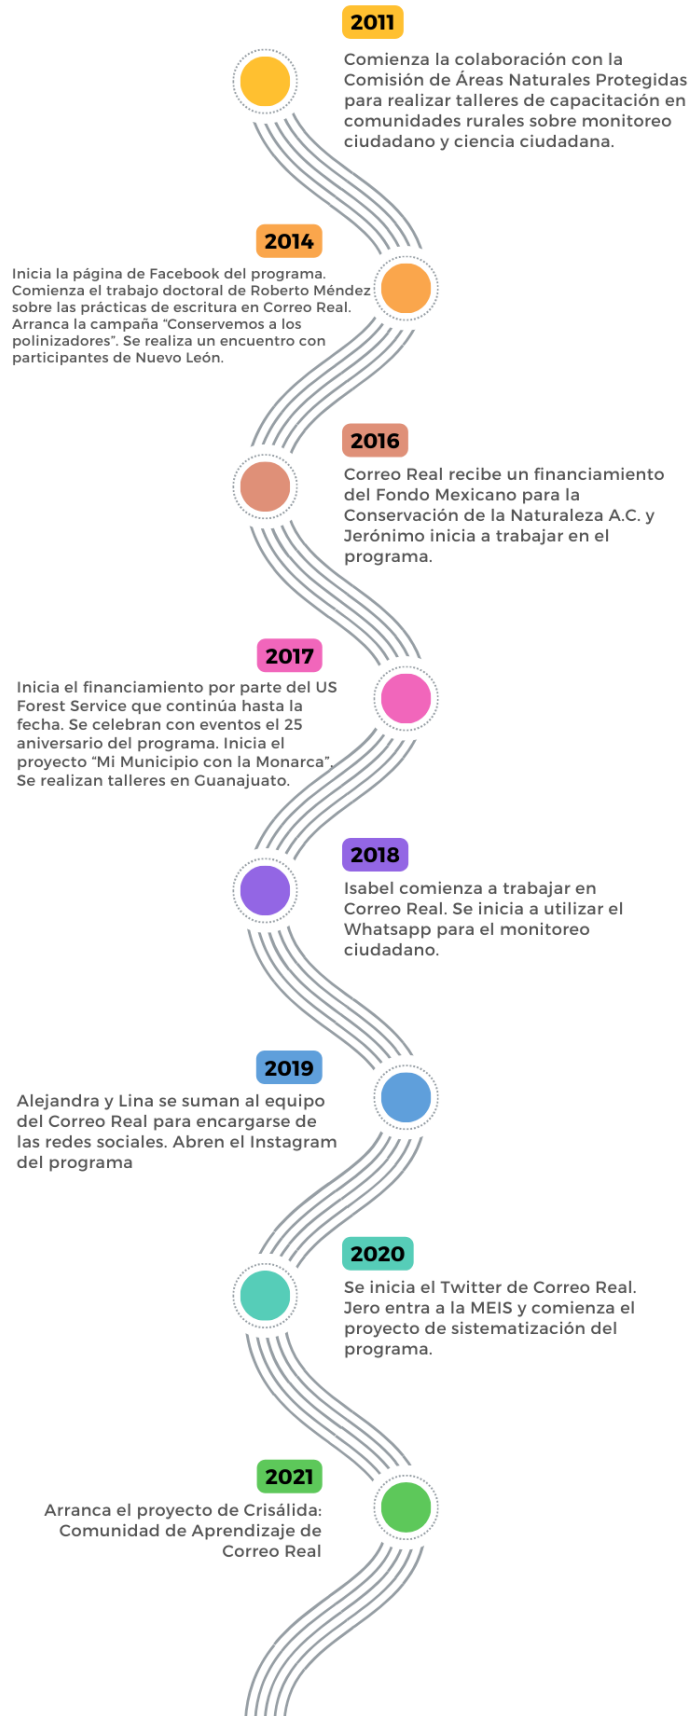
2011

Comienza la colaboración con la Comisión de Áreas Naturales Protegidas para realizar talleres de capacitación en comunidades rurales sobre monitoreo ciudadano y ciencia ciudadana.

2014

Inicia la página de Facebook del programa. Comienza el trabajo doctoral de Roberto Méndez sobre las prácticas de escritura en Correo Real. Arranca la campaña "Conservemos a los polinizadores". Se realiza un encuentro con participantes de Nuevo León.

2016

Correo Real recibe un financiamiento del Fondo Mexicano para la Conservación de la Naturaleza A.C. y Jerónimo inicia a trabajar en el programa.

2017

Inicia el financiamiento por parte del US Forest Service que continúa hasta la fecha. Se celebran con eventos el 25 aniversario del programa. Inicia el proyecto "Mi Municipio con la Monarca". Se realizan talleres en Guanajuato.

2018

Isabel comienza a trabajar en Correo Real. Se inicia a utilizar el Whatsapp para el monitoreo ciudadano.

2019

Alejandra y Lina se suman al equipo del Correo Real para encargarse de las redes sociales. Abren el Instagram del programa

2020

Se inicia el Twitter de Correo Real. Jero entra a la MEIS y comienza el proyecto de sistematización del programa.

2021

Arranca el proyecto de Crisálida: Comunidad de Aprendizaje de Correo Real